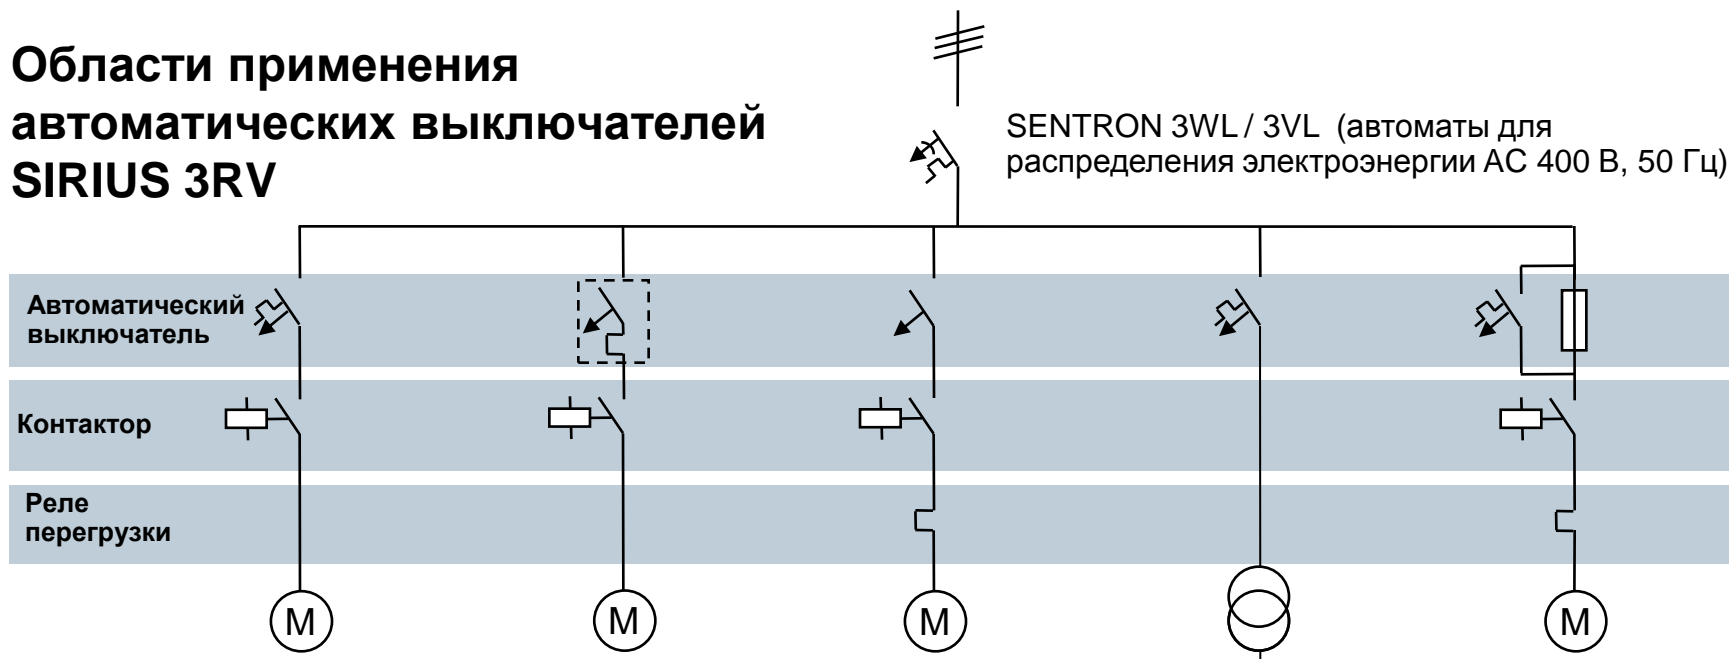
Области применения автоматических выключателей SIRIUS 3RV

SENTRON 3WL / 3VL (автоматы для распределения электроэнергии AC 400 В, 50 Гц)

Автоматический выключатель

Контактор

Реле перегрузки

M

M

M

M